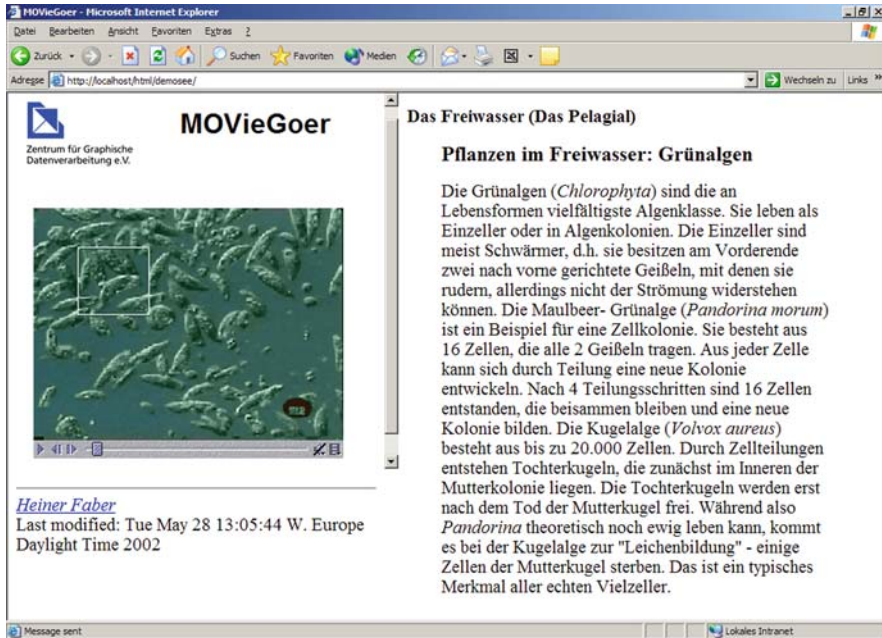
MOVieGoer - Microsoft Internet Explorer

Datei Bearbeiten Ansicht Favoriten Extras ?

Zurück Suchen Favoriten Medien

Adresse http://localhost/html/demosee/

Wechseln zu Links »

Zentrum für Graphische Datenverarbeitung e.V.

MOVieGoer

Heiner Faber
Last modified: Tue May 28 13:05:44 W. Europe Daylight Time 2002

Das Freiwasser (Das Pelagial)

Pflanzen im Freiwasser: Grünalgen

Die Grünalgen (*Chlorophyta*) sind die an Lebensformen vielfältigste Algenklasse. Sie leben als Einzeller oder in Algenkolonien. Die Einzeller sind meist Schwärmer, d.h. sie besitzen am Vorderende zwei nach vorne gerichtete Geißeln, mit denen sie rudern, allerdings nicht der Strömung widerstehen können. Die Maulbeer- Grünalge (*Pandorina morum*) ist ein Beispiel für eine Zellkolonie. Sie besteht aus 16 Zellen, die alle 2 Geißeln tragen. Aus jeder Zelle kann sich durch Teilung eine neue Kolonie entwickeln. Nach 4 Teilungsschritten sind 16 Zellen entstanden, die beisammen bleiben und eine neue Kolonie bilden. Die Kugelalge (*Volvox aureus*) besteht aus bis zu 20.000 Zellen. Durch Zellteilungen entstehen Tochterkugeln, die zunächst im Inneren der Mutterkolonie liegen. Die Tochterkugeln werden erst nach dem Tod der Mutterkugel frei. Während also *Pandorina* theoretisch noch ewig leben kann, kommt es bei der Kugelalge zur "Leichenbildung" - einige Zellen der Mutterkugel sterben. Das ist ein typisches Merkmal aller echten Vielzeller.

Message sent

Lokales Intranet